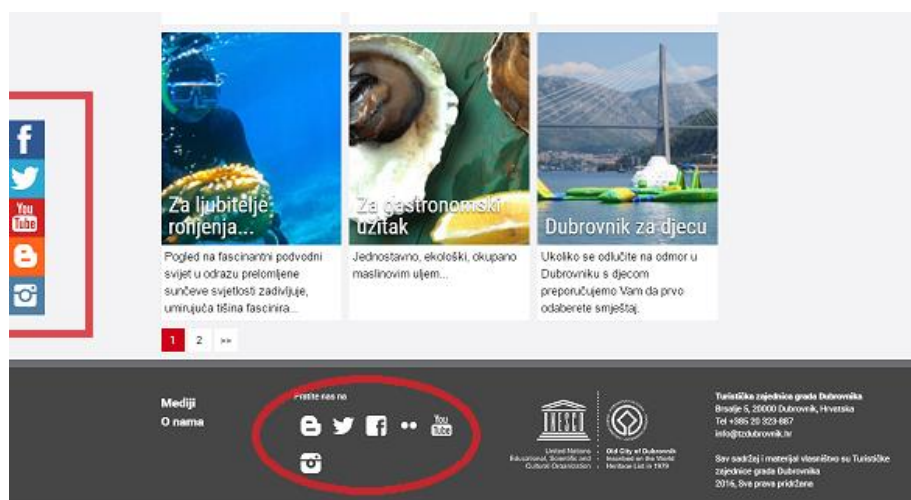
Za ljubitelje ronjenja...

Pogled na fascinantni podvodni svijet u odrazu prelomljene sunčeve svjetlosti zadivljuje, umirujuća tišina fascinira...

Za gastronomski užitak

Jednostavno, ekološki, okupano maslinovim uljem...

Dubrovnik za djecu

Ukoliko se odlučite na odmor u Dubrovniku s djecom preporučujemo Vam da prvo odaberete smještaj.

1 2 >>

Mediji
O nama

Pratite nas na

You Tube

UNESCO
United Nations Educational, Scientific and Cultural Organization

Old City of Dubrovnik
Inscribed on the World Heritage List in 1979

Turistička zajednica grada Dubrovnika
Brsalje 5, 20000 Dubrovnik, Hrvatska
Tel +385 20 323 887
info@tzdubrovnik.hr

Sav sadržaj i materijal vlasništvo su Turističke zajednice grada Dubrovnika
2016, Sva prava pridržana